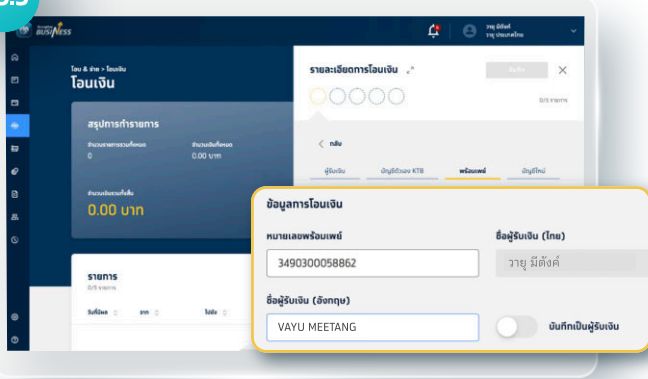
BUSINESS

วายุ มีตังค์
วายุ ประเทศไทย

โอน & จ่าย > โอนเงิน
โอนเงิน

สรุปการทำรายการ
จำนวนรายการรวมทั้งหมด
0
จำนวนเงินทั้งหมด
0.00 บาท

จำนวนเงินรวมทั้งสิ้น
0.00 บาท

รายการ
0/5 รายการ
วันที่โอน
จาก
ไปยัง

รายละเอียดการโอนเงิน
บันทึก
0/5 รายการ
กลับ
ผู้รับเงิน
บัญชีตัวเอง KTB
พร้อมเพย์
บัญชีใหม่

ข้อมูลการโอนเงิน
หมายเลขพร้อมเพย์
3490300058862
ชื่อผู้รับเงิน (ไทย)
วายุ มีตังค์
ชื่อผู้รับเงิน (อังกฤษ)
VAYU MEETANG
บันทึกเป็นผู้รับเงิน